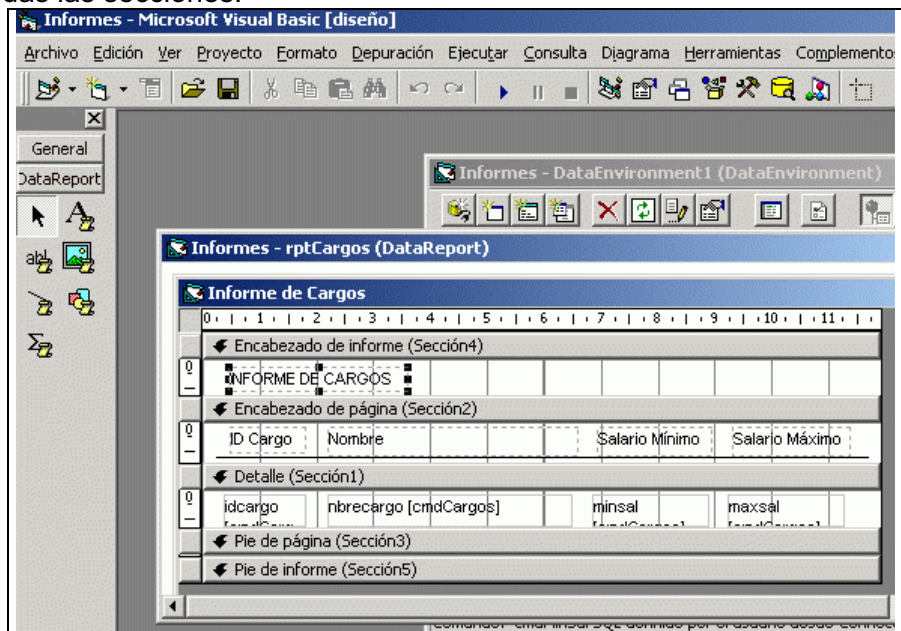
Informes - Microsoft Visual Basic [diseño]

Archivo Edición Ver Proyecto Formato Depuración Ejecutar Consulta Diagrama Herramientas Complementos

General

DataReport

Informes - DataEnvironment1 (DataEnvironment)

Informes - rptCargos (DataReport)

Informe de Cargos

0 1 2 3 4 5 6 7 8 9 10 11

Encabezado de informe (Sección4)

INFORME DE CARGOS

Encabezado de página (Sección2)

ID Cargo | Nombre | Salario Mínimo | Salario Máximo

Detalle (Sección1)

idcargo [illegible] | nbrecargo [cmdCargos] | minsal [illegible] | maxsal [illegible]

Pie de página (Sección3)

Pie de informe (Sección5)